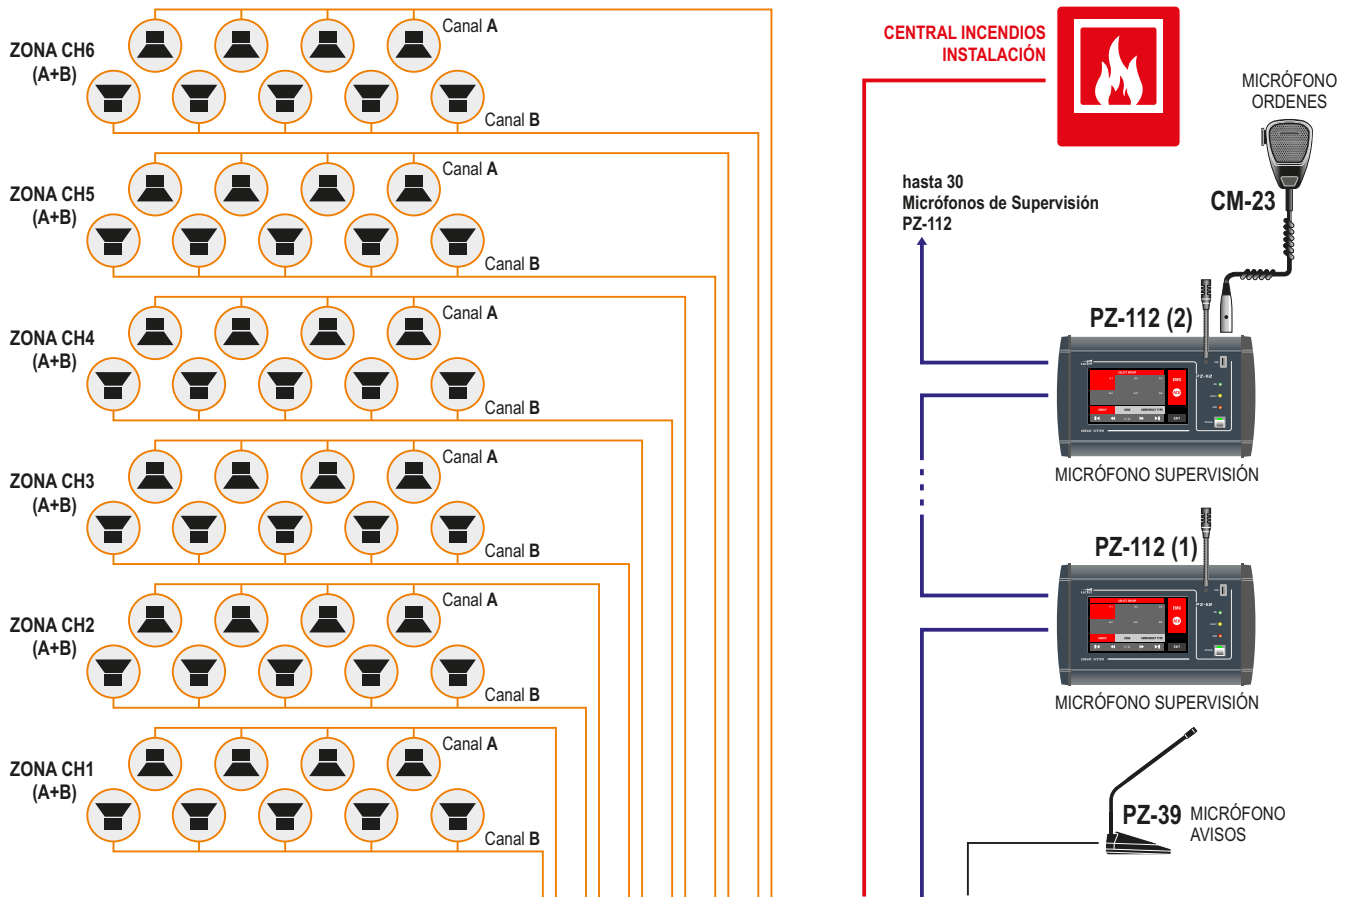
ZONA CH6
(A+B)

Canal A

Canal B

ZONA CH5
(A+B)

Canal A

Canal B

ZONA CH4
(A+B)

Canal A

Canal B

ZONA CH3
(A+B)

Canal A

Canal B

ZONA CH2
(A+B)

Canal A

Canal B

ZONA CH1
(A+B)

Canal A

Canal B

CENTRAL INCENDIOS
INSTALACIÓN

MICRÓFONO
ORDENES

CM-23

hasta 30
Micrófonos de Supervisión
PZ-112

PZ-112 (2)

MICRÓFONO SUPERVISIÓN

PZ-112 (1)

MICRÓFONO SUPERVISIÓN

PZ-39 MICRÓFONO
AVISOS